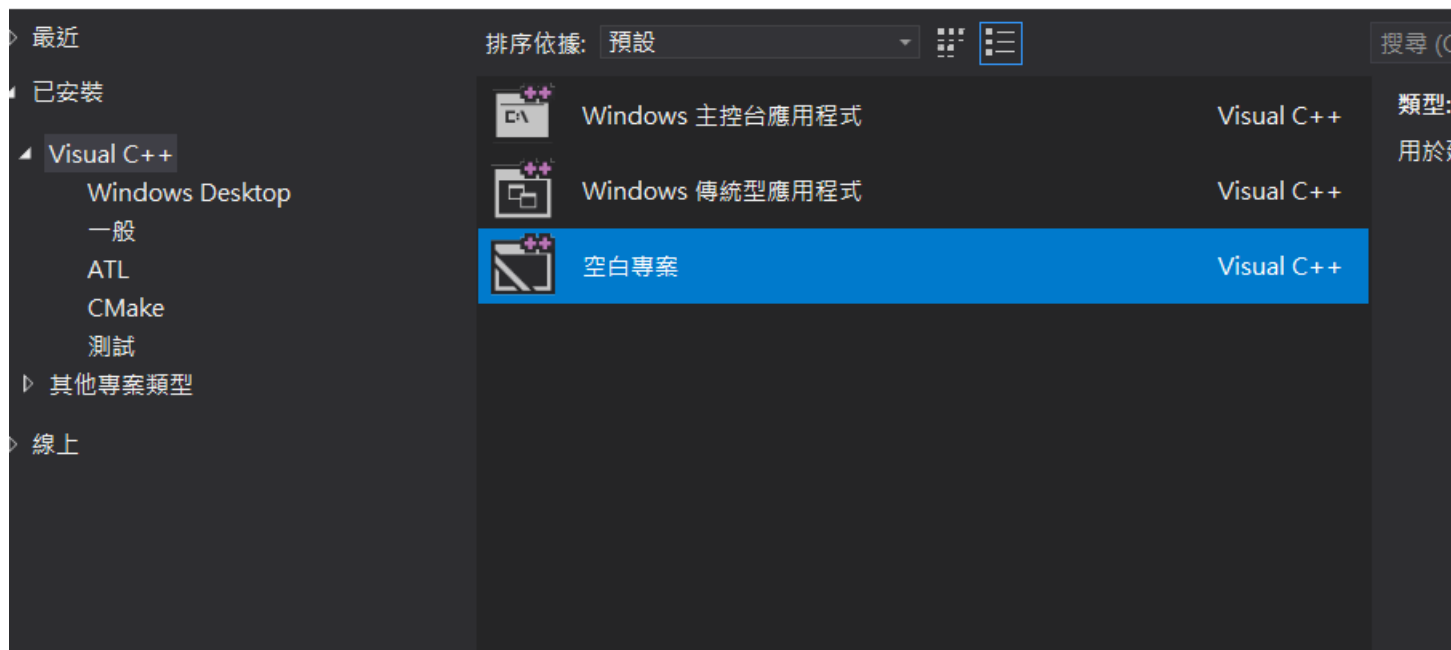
最近

已安裝

Visual C++

Windows Desktop

一般

ATL

CMake

測試

其他專案類型

線上

排序依據: 預設

搜尋 (C

C:\

Windows 主控台應用程式 Visual C++

Windows 傳統型應用程式 Visual C++

空白專案 Visual C++

類型:

用於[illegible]